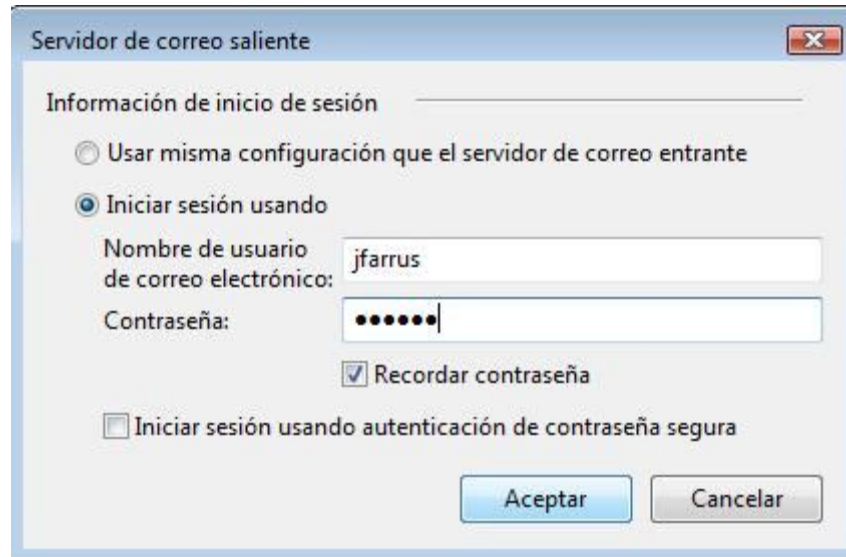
Servidor de correo saliente

Información de inicio de sesión

Usar misma configuración que el servidor de correo entrante

Iniciar sesión usando

Nombre de usuario de correo electrónico: jfarrus

Contraseña: ••••••

Recordar contraseña

Iniciar sesión usando autenticación de contraseña segura

Aceptar

Cancelar